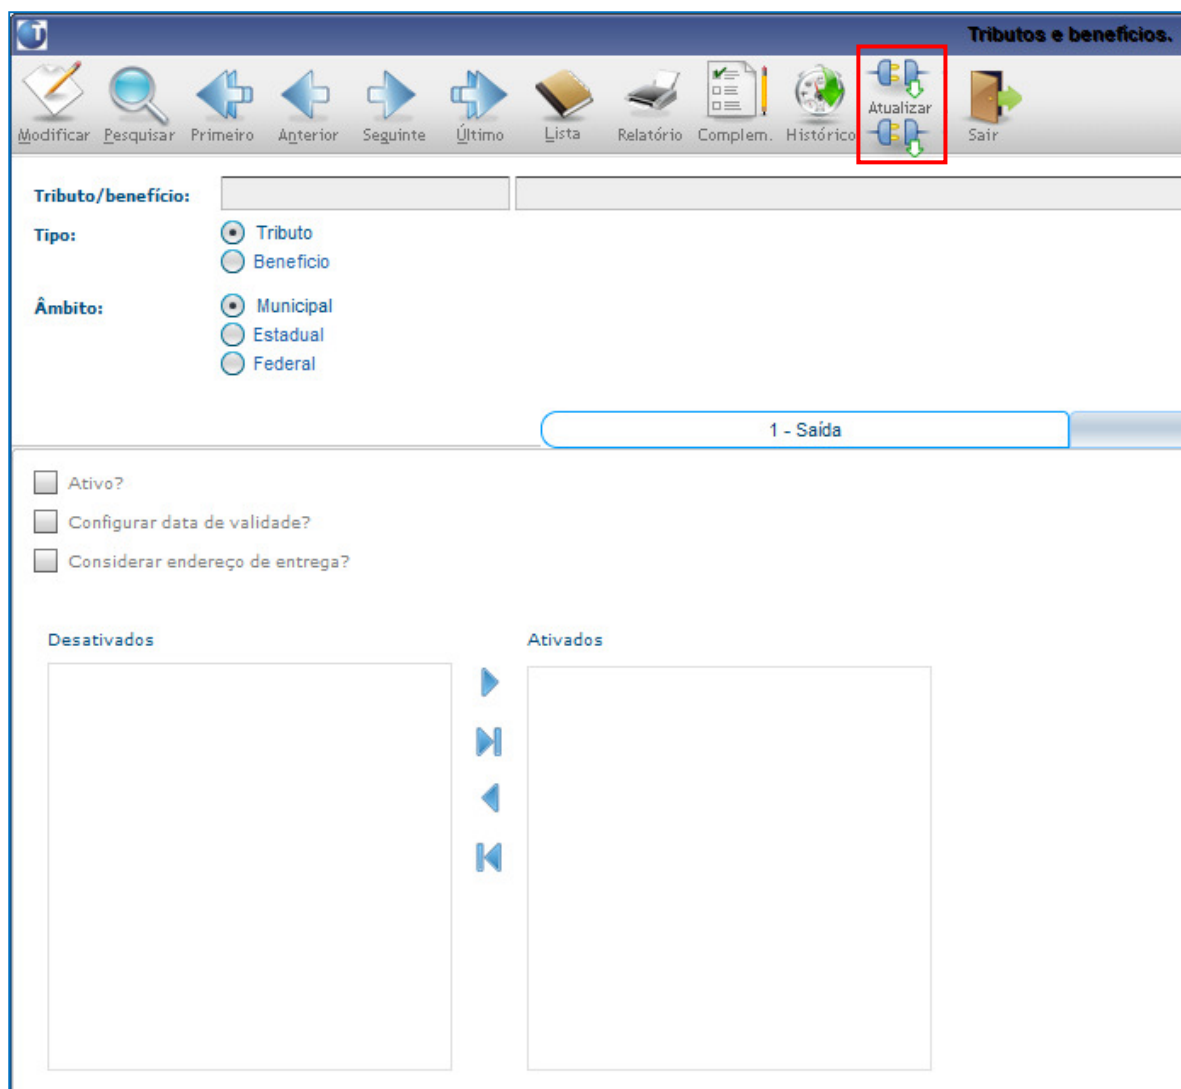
Tributos e benefícios.

Modificar Pesquisar Primeiro Anterior Seguinte Último Lista Relatório Complem. Histórico Atualizar Sair

Tributo/benefício:

Tipo:
Tributo
Benefício

Âmbito:
Municipal
Estadual
Federal

1 - Saída

Ativo?
Configurar data de validade?
Considerar endereço de entrega?

Desativados

Ativados